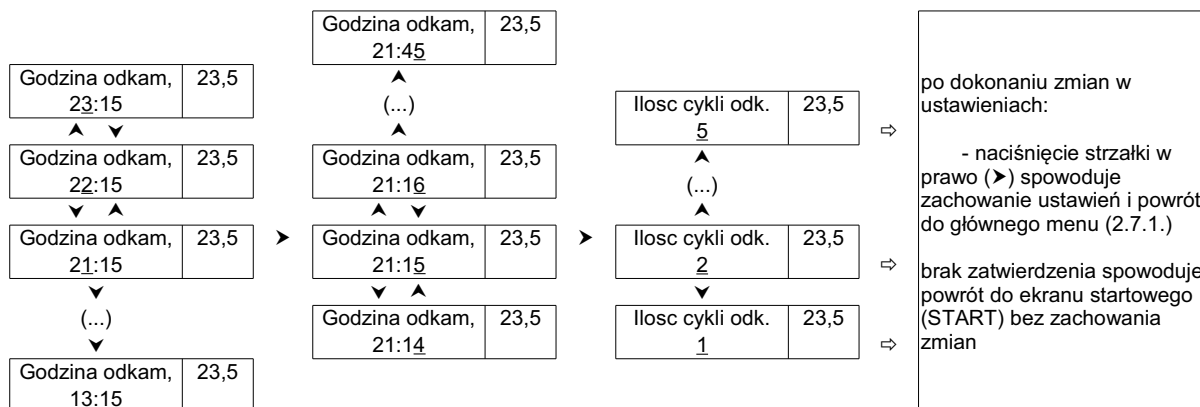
Godzina odkam, 23,5
21:45

(...)

Godzina odkam, 23,5
23:15

Godzina odkam, 23,5
22:15

Godzina odkam, 23,5
21:15

(...)

Godzina odkam, 23,5
13:15

Godzina odkam, 23,5
21:16

Godzina odkam, 23,5
21:15

Godzina odkam, 23,5
21:14

Ilosc cykli odk. 23,5
5

(...)

Ilosc cykli odk. 23,5
2

Ilosc cykli odk. 23,5
1

⇨

⇨

⇨

po dokonaniu zmian w ustawieniach:

- naciśnięcie strzałki w prawo (➤) spowoduje zachowanie ustawień i powrót do głównego menu (2.7.1.)

brak zatwierdzenia spowoduje powrót do ekranu startowego (START) bez zachowania zmian